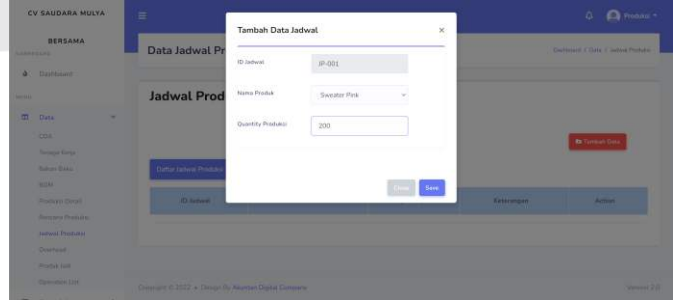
CV SAUDARA MULYA

BERSAMA

Dashboard

Data

COA

Tenaga Kerja

Bahan Baku

BOM

Produk (Jenis)

Rencana Produksi

Jadwal Produksi

Download

Produk Jadi

Operation List

Produksi

Data Jadwal Pr

Dashboard / Data / Jadwal Produksi

Jadwal Prod

Tambah Data

Daftar Jadwal Produksi

ID Jadwal

Keterangan

Action

Copyright © 2022 • Design By Neonian Digital Company

Version 1.0

Tambah Data Jadwal

×

ID Jadwal

JP-001

Nama Produk

Sweater Pink

Quantity Produksi

200

Close

Save